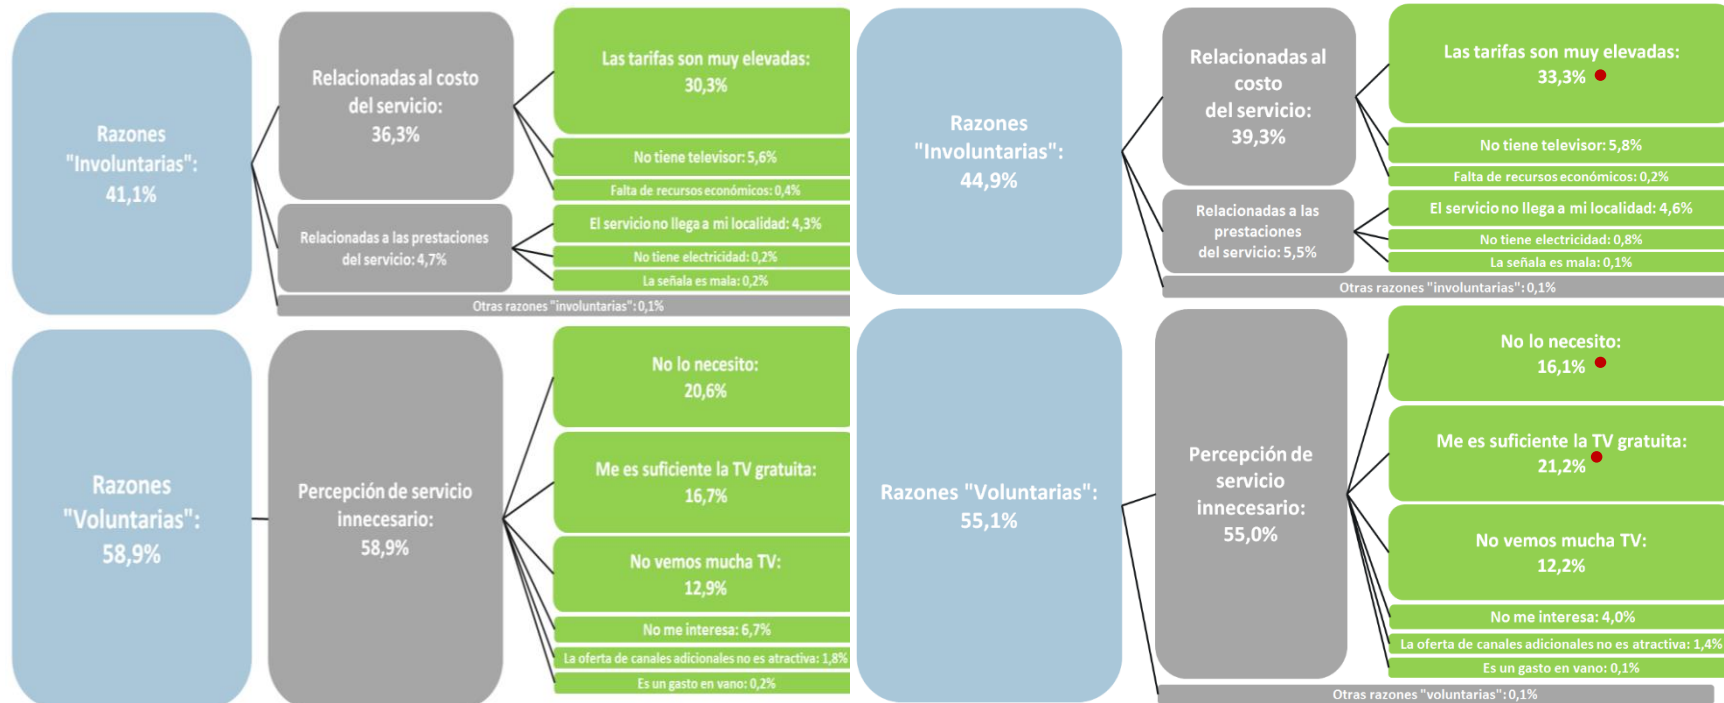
Razones "Involuntarias": 41,1%

Relacionadas al costo del servicio: 36,3%

Las tarifas son muy elevadas: 30,3%

No tiene televisor: 5,6%

Falta de recursos económicos: 0,4%

Relacionadas a las prestaciones del servicio: 4,7%

El servicio no llega a mi localidad: 4,3%

No tiene electricidad: 0,2%

La señala es mala: 0,2%

Otras razones "involuntarias": 0,1%

Razones "Voluntarias": 58,9%

Percepción de servicio innecesario: 58,9%

No lo necesito: 20,6%

Me es suficiente la TV gratuita: 16,7%

No vemos mucha TV: 12,9%

No me interesa: 6,7%

La oferta de canales adicionales no es atractiva: 1,8%

Es un gasto en vano: 0,2%

Razones "Involuntarias": 44,9%

Relacionadas al costo del servicio: 39,3%

Las tarifas son muy elevadas: 33,3%

No tiene televisor: 5,8%

Falta de recursos económicos: 0,2%

Relacionadas a las prestaciones del servicio: 5,5%

El servicio no llega a mi localidad: 4,6%

No tiene electricidad: 0,8%

La señala es mala: 0,1%

Otras razones "involuntarias": 0,1%

Razones "Voluntarias": 55,1%

Percepción de servicio innecesario: 55,0%

No lo necesito: 16,1%

Me es suficiente la TV gratuita: 21,2%

No vemos mucha TV: 12,2%

No me interesa: 4,0%

La oferta de canales adicionales no es atractiva: 1,4%

Es un gasto en vano: 0,1%

Otras razones "voluntarias": 0,1%